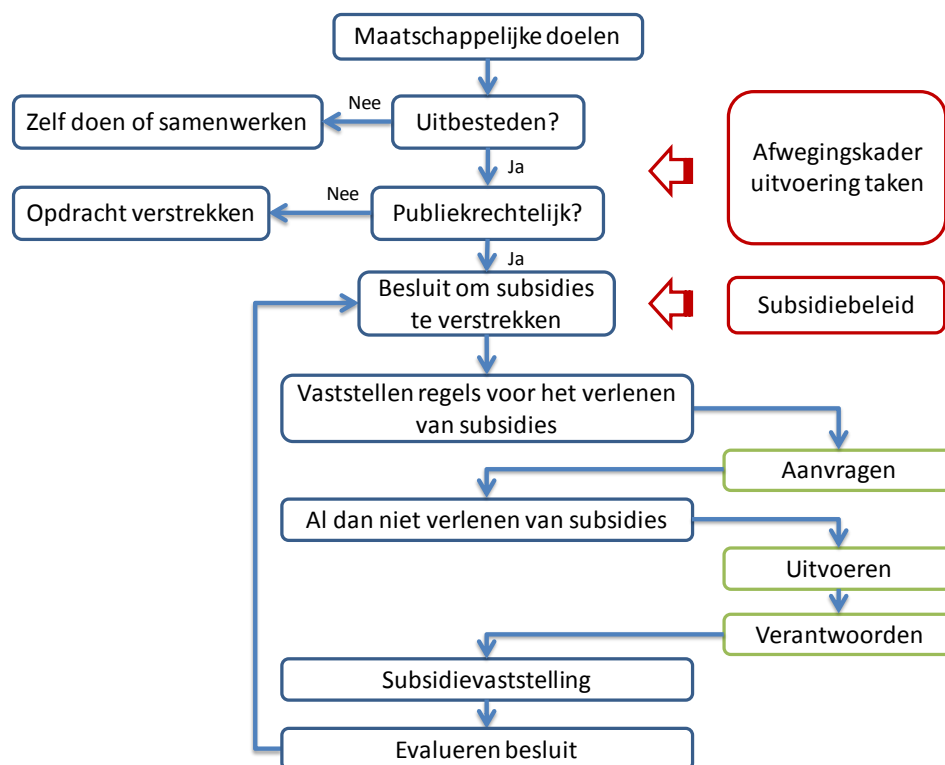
Maatschappelijke doelen

Nee

Zelf doen of samenwerken

Uitbesteden?

Ja

Afwegingskader uitvoering taken

Nee

Opdracht verstrekken

Publiekrechtelijk?

Ja

Besluit om subsidies te verstrekken

Subsidiebeleid

Vaststellen regels voor het verlenen van subsidies

Aanvragen

Al dan niet verlenen van subsidies

Uitvoeren

Verantwoorden

Subsidievaststelling

Evalueren besluit